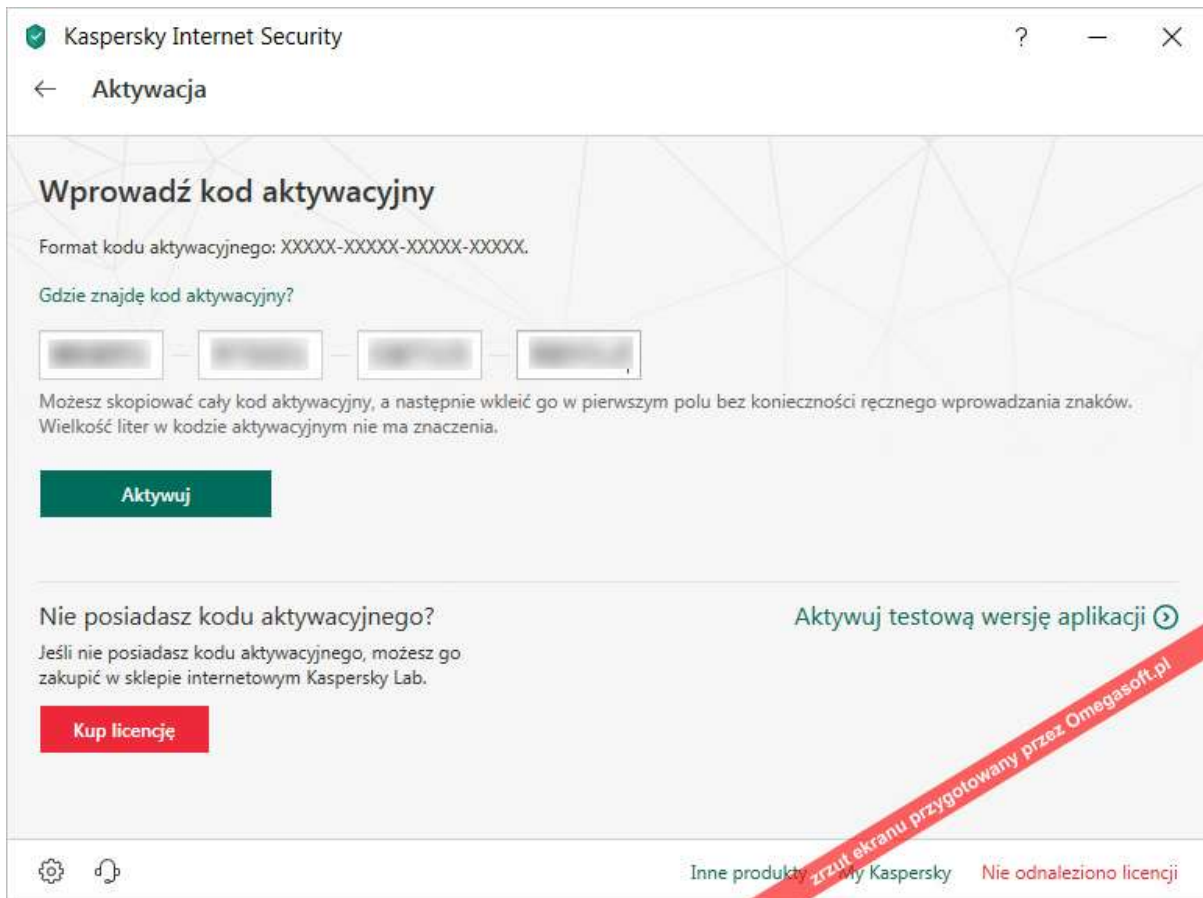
Kaspersky Internet Security

?

←  Aktywacja

Wprowadź kod aktywacyjny

Format kodu aktywacyjnego: XXXXX-XXXXX-XXXXX-XXXXX.

Gdzie znajdę kod aktywacyjny?

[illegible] - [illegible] - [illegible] - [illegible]

Możesz skopiować cały kod aktywacyjny, a następnie wkleić go w pierwszym polu bez konieczności ręcznego wprowadzania znaków. Wielkość liter w kodzie aktywacyjnym nie ma znaczenia.

Aktywuj

Nie posiadasz kodu aktywacyjnego?

Aktywuj testową wersję aplikacji

Jeśli nie posiadasz kodu aktywacyjnego, możesz go zakupić w sklepie internetowym Kaspersky Lab.

Kup licencję

zrzut ekranu przygotowany przez Omegasoft.pl

Inne produkty   My Kaspersky   Nie odnaleziono licencji